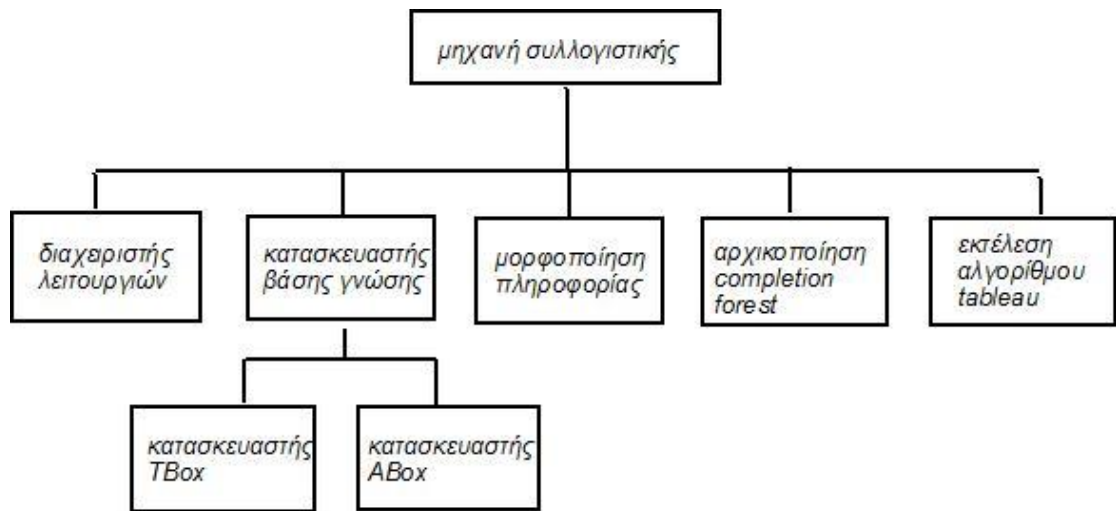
μηχανή συλλογιστικής

διαχειριστής λειτουργιών

κατασκευαστής βάσης γνώσης

μορφοποίηση πληροφορίας

αρχικοποίηση completion forest

εκτέλεση αλγορίθμου tableau

κατασκευαστής TBox

κατασκευαστής ABox